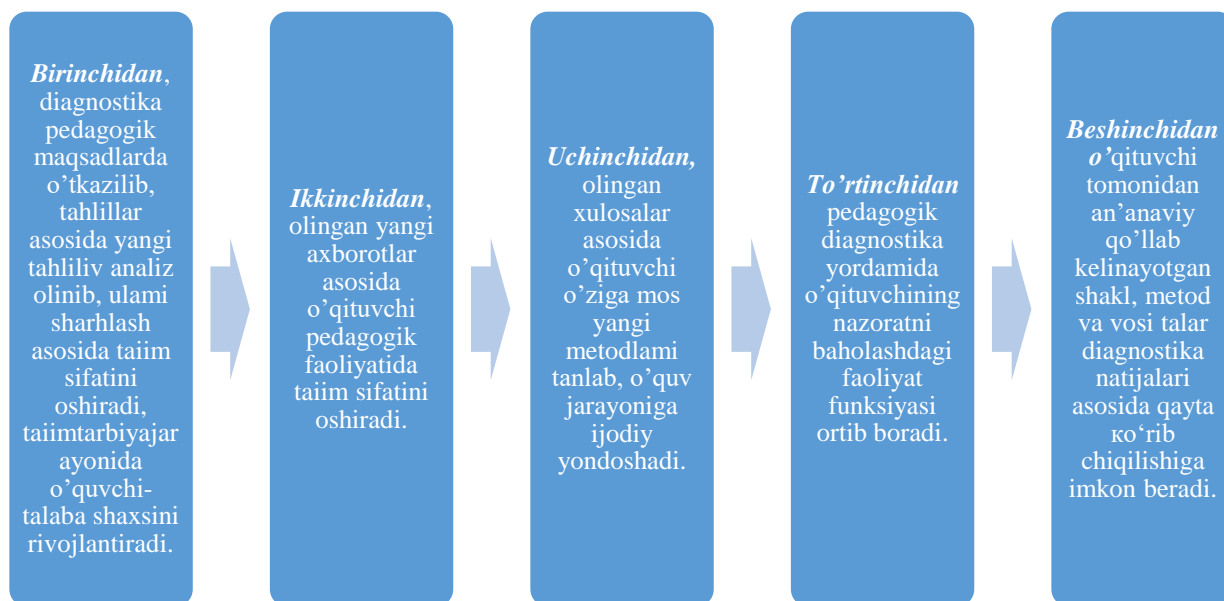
*Birinchidan*, diagnostika pedagogik maqsadlarda o'tkazilib, tahlillar asosida yangi tahliliv analiz olinib, ulami sharhlash asosida taiim sifatini oshiradi, taiimtarbiyajarayonida o'quvchi-talaba shaxsini rivojlantiradi.

*Ikkinchidan*, olingan yangi axborotlar asosida o'qituvchi pedagogik faoliyatida taiim sifatini oshiradi.

*Uchinchidan,* olingan xulosalar asosida o'qituvchi o'ziga mos yangi metodlami tanlab, o'quv jarayoniga ijodiy yondoshadi.

*To'rtinchidan* pedagogik diagnostika yordamida o'qituvchining nazoratni baholashdagi faoliyat funksiyasi ortib boradi.

*Beshinchidan o'*qituvchi tomonidan an'anaviy qo'llab kelinayotgan shakl, metod va vosi talar diagnostika natijalari asosida qayta ко'rib chiqilishiga imkon beradi.